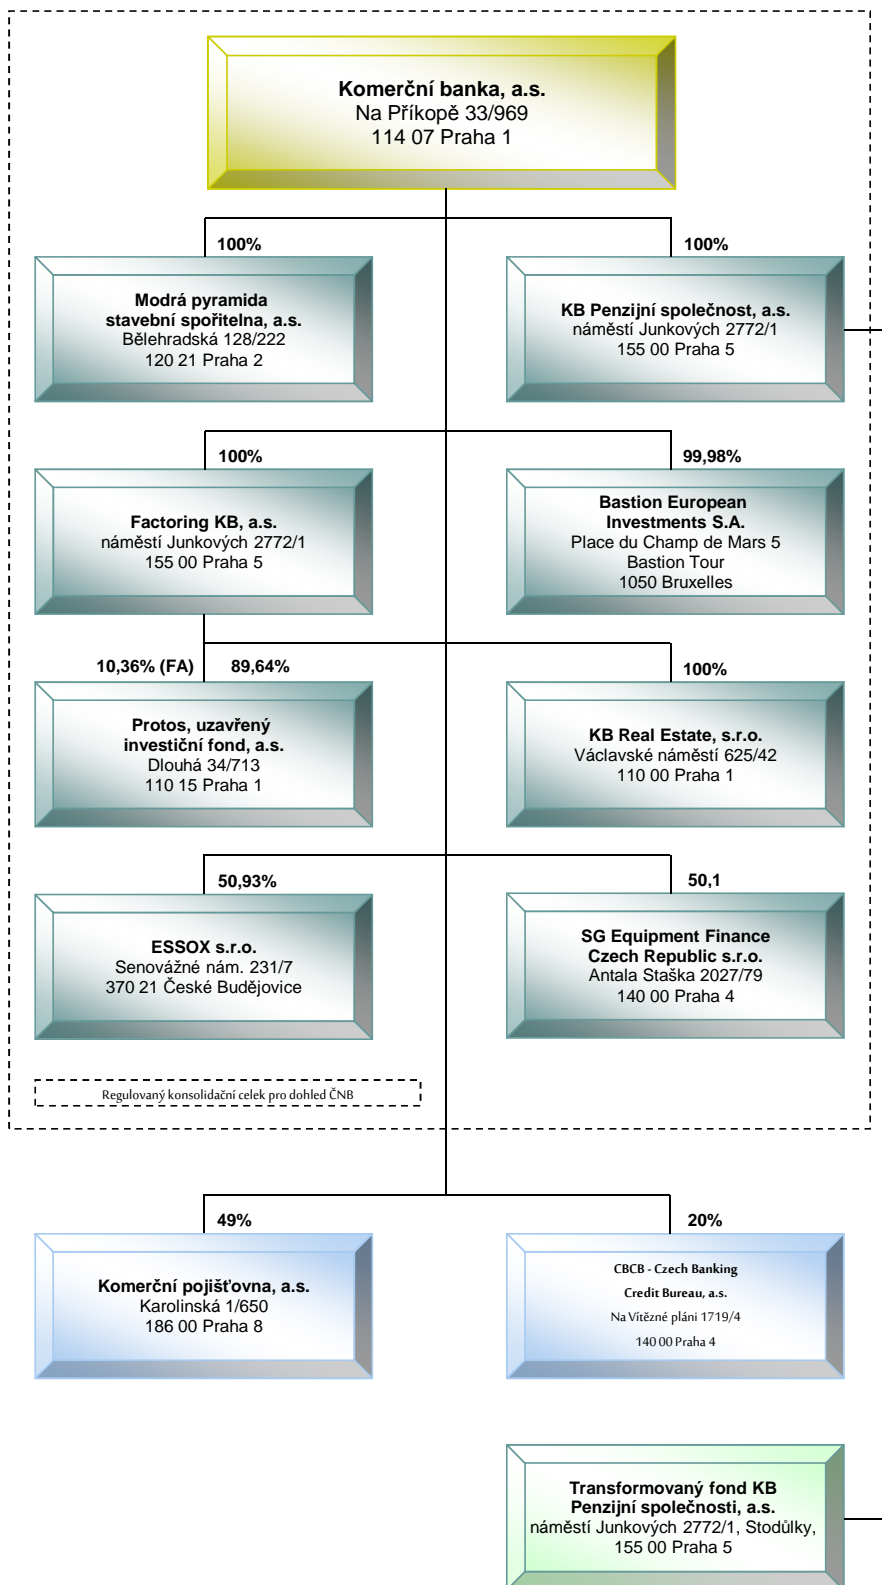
Komerční banka, a.s.
Na Příkopě 33/969
114 07 Praha 1

100%

Modrá pyramida
stavební spořitelna, a.s.
Bělehradská 128/222
120 21 Praha 2

100%

KB Penzijní společnost, a.s.
náměstí Junkových 2772/1
155 00 Praha 5

100%

Factoring KB, a.s.
náměstí Junkových 2772/1
155 00 Praha 5

99,98%

Bastion European
Investments S.A.
Place du Champ de Mars 5
Bastion Tour
1050 Bruxelles

10,36% (FA)

89,64%

Protos, uzavřený
investiční fond, a.s.
Dlouhá 34/713
110 15 Praha 1

100%

KB Real Estate, s.r.o.
Václavské náměstí 625/42
110 00 Praha 1

50,93%

ESSOX s.r.o.
Senovážné nám. 231/7
370 21 České Budějovice

50,1

SG Equipment Finance
Czech Republic s.r.o.
Antala Staška 2027/79
140 00 Praha 4

Regulovaný konsolidační celek pro dohled ČNB

49%

Komerční pojišťovna, a.s.
Karolinská 1/650
186 00 Praha 8

20%

CBCB - Czech Banking
Credit Bureau, a.s.
Na Vítězné pláni 1719/4
140 00 Praha 4

Transformovaný fond KB
Penzijní společnosti, a.s.
náměstí Junkových 2772/1, Stodůlky,
155 00 Praha 5